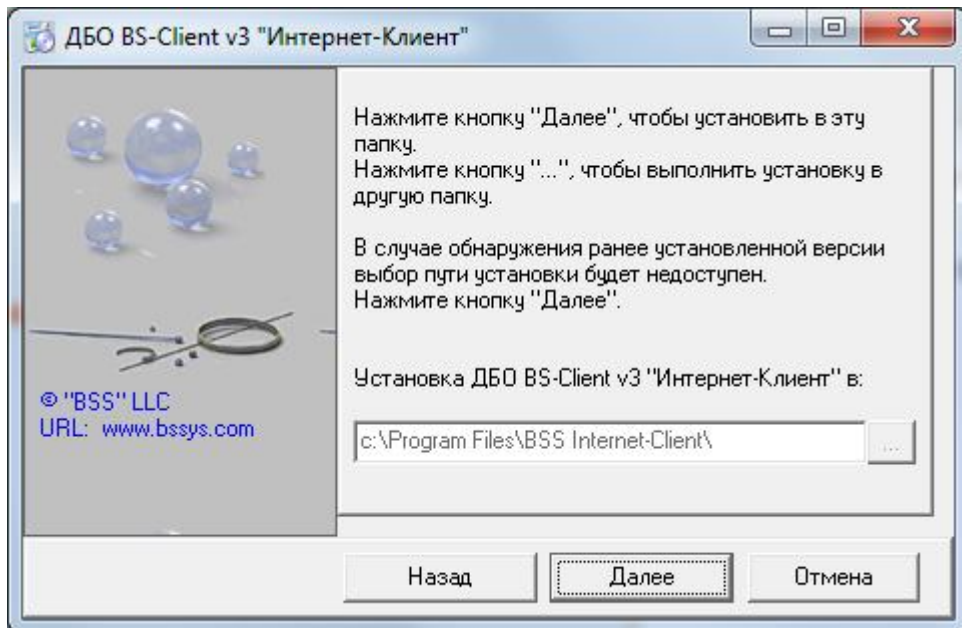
ДБО BS-Client v3 "Интернет-Клиент"

Нажмите кнопку "Далее", чтобы установить в эту папку.
Нажмите кнопку "...", чтобы выполнить установку в другую папку.

В случае обнаружения ранее установленной версии выбор пути установки будет недоступен.
Нажмите кнопку "Далее".

© "BSS" LLC
URL: www.bssys.com

Установка ДБО BS-Client v3 "Интернет-Клиент" в:

c:\Program Files\BSS Internet-Client\

...

Назад

Далее

Отмена